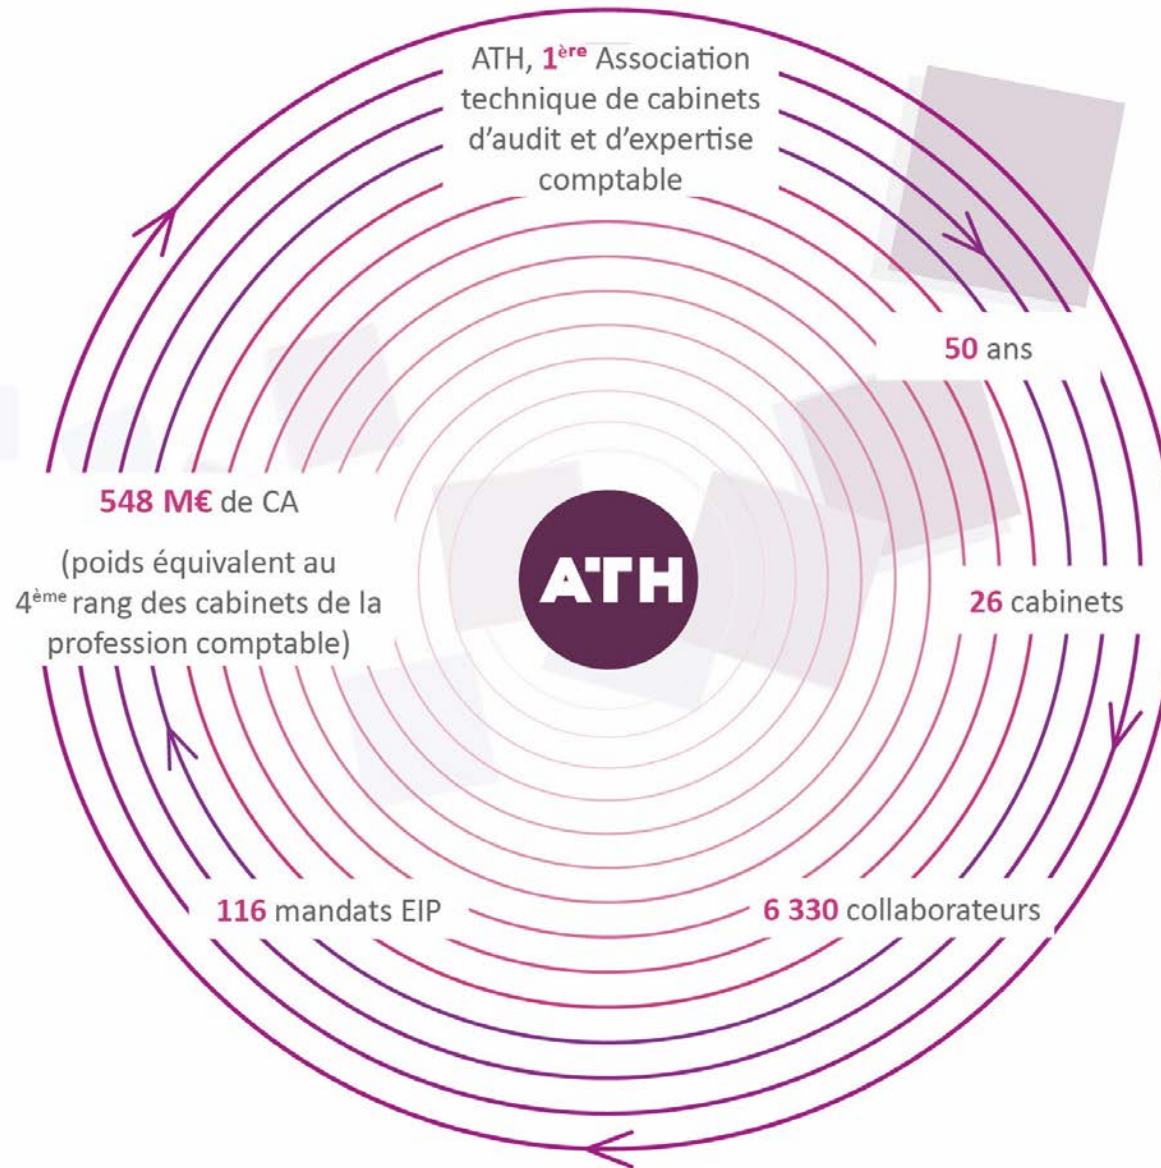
ATH, 1$^{ère}$ Association technique de cabinets d'audit et d'expertise comptable

50 ans

26 cabinets

6 330 collaborateurs

116 mandats EIP

548 M€ de CA

(poids équivalent au 4$^{ème}$ rang des cabinets de la profession comptable)

ATH